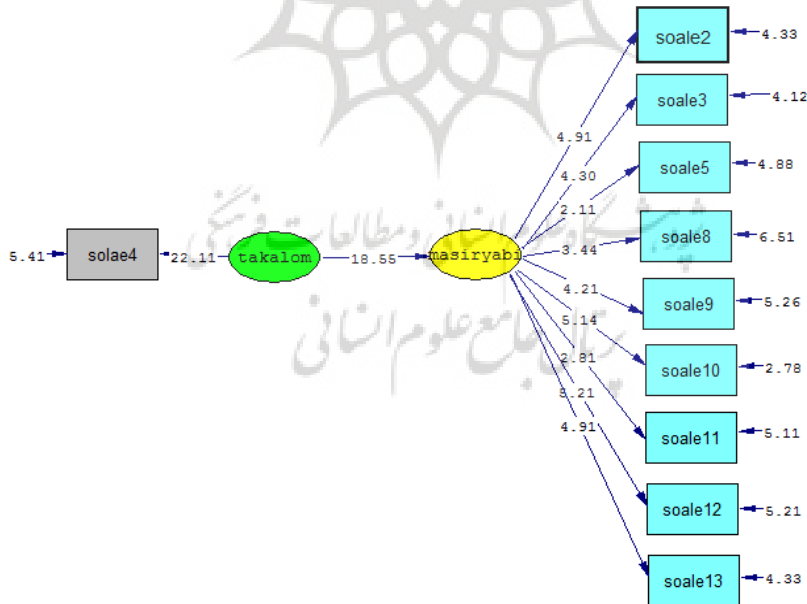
soale2
4.33
soale3
4.12
soale5
4.88
soale8
6.51
soale9
5.26
soale10
2.78
soale11
5.11
soale12
5.21
soale13
4.33
4.91
4.30
2.11
3.44
4.21
5.14
2.81
3.21
4.91
5.41
solae4
22.11
takalom
18.55
masiryabi
پژوهشگاه علوم انسانی و مطالعات فرهنگی
پرتال جامع علوم انسانی